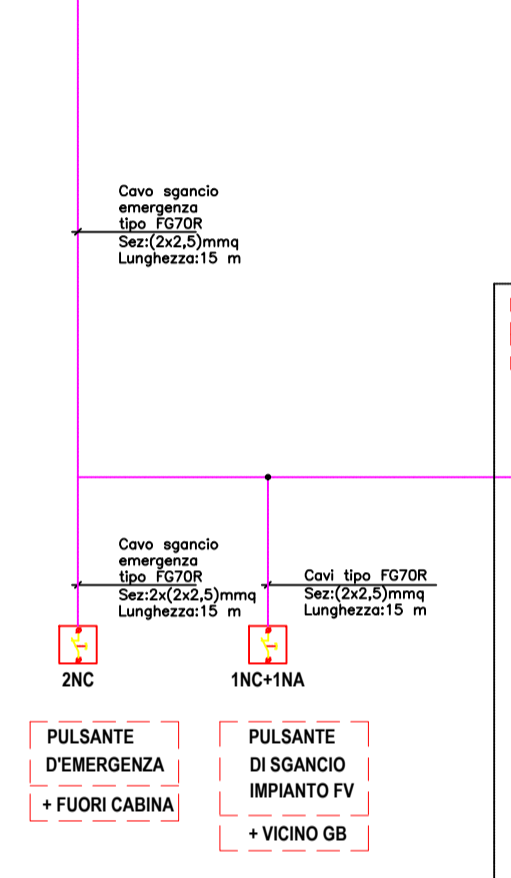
Cavo sgancio emergenza tipo FG70R
Sez:(2x2,5)mmq
Lunghezza:15 m

Cavo sgancio emergenza tipo FG70R
Sez:2x(2x2,5)mmq
Lunghezza:15 m

Cavi tipo FG70R
Sez:(2x2,5)mmq
Lunghezza:15 m

2NC

1NC+1NA

PULSANTE
D'EMERGENZA

+ FUORI CABINA

PULSANTE
DI SGANCIO
IMPIANTO FV

+ VICINO GB